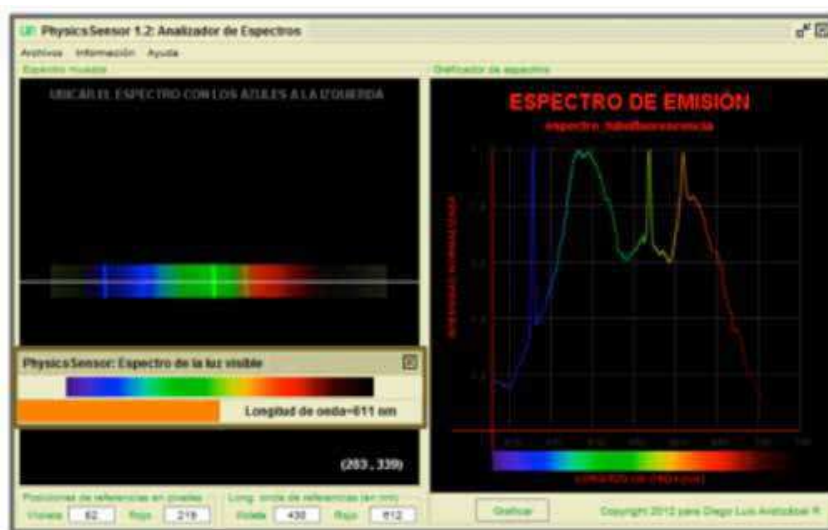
PhysicsSensor 1.2: Analizador de Espectros

Archivos Información Ayuda

Espectro muestra

UBICAR EL ESPECTRO CON LOS AZULES A LA IZQUIERDA

PhysicsSensor: Espectro de la luz visible

Longitud de onda=611 nm

(203 , 339)

Posiciones de referencias en pixeles

Violeta 62 Rojo 219

Long. onda de referencias (en nm)

Violeta 436 Rojo 612

Graficador de espectros

ESPECTRO DE EMISIÓN

espectro_tubofluorescencia

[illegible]

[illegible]

Graficar

Copyright 2012 para Diego Luis Aristizábal R.